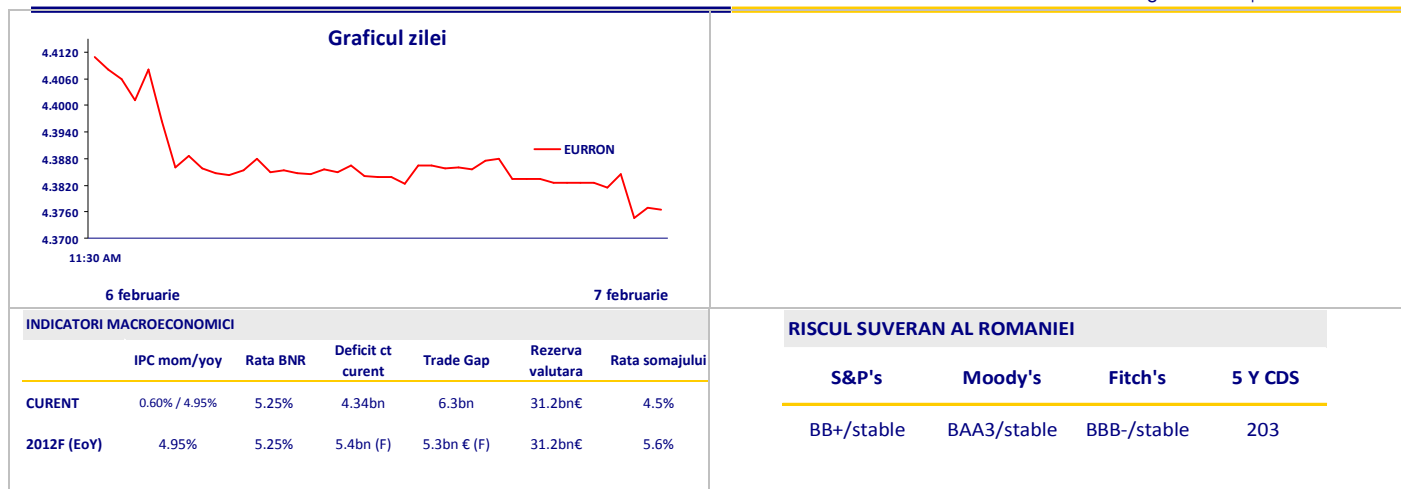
Graficul zilei

4.4120
4.4060
4.4000
4.3940
4.3880
4.3820
4.3760
4.3700

EURRON

11:30 AM

6 februarie

7 februarie

INDICATORI MACROECONOMICI

| | IPC mom/yoy | Rata BNR | Deficit ct curent | Trade Gap | Rezerva valutara | Rata somajului |
|---|---|---|---|---|---|---|
| CURENT | 0.60% / 4.95% | 5.25% | 4.34bn | 6.3bn | 31.2bn€ | 4.5% |
| 2012F (EoY) | 4.95% | 5.25% | 5.4bn (F) | 5.3bn € (F) | 31.2bn€ | 5.6% |

RISCUL SUVERAN AL ROMANIEI

| S&P's | Moody's | Fitch's | 5 Y CDS |
|---|---|---|---|
| BB+/stable | BAA3/stable | BBB-/stable | 203 |